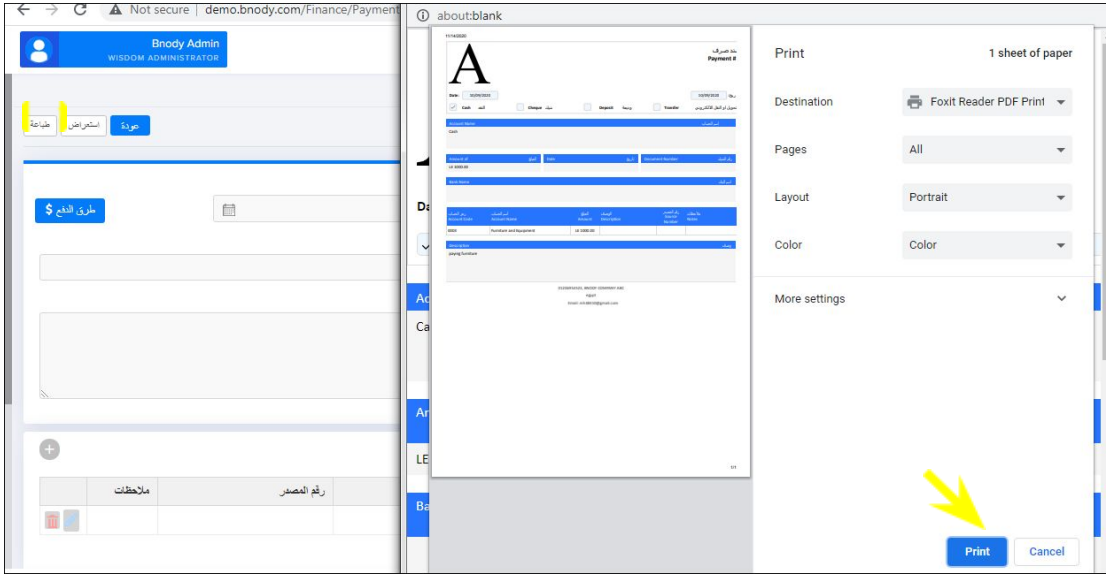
Not secure | demo.bnody.com/Finance/Payment

Bnody Admin
WISDOM ADMINISTRATOR

طباعة استعراض عودة

طرق الدفع $

ملاحظات
رقم المصدر

about:blank

11/14/2020

A

سند الصرف
Payment #

Date: 10/29/2020 التاريخ 10/29/2020

Cash النقد Cheque شيك Deposit وديعة Transfer تحويل أو النقل الالكتروني

Account Name اسم الحساب
Cash

Amount of المبلغ Date تاريخ Document Number رقم الوثيقة
LE 3000.00

Bank Name اسم البنك

| رقم الحساب Account Code | اسم الحساب Account Name | المبلغ Amount | الوصف Description | رقم المصدر Source Number | ملاحظات Notes |
|---|---|---|---|---|---|
| 3003 | Furniture and Equipment | LE 3000.00 | | | |

Description وصف
paying furniture

01206816323, WISDOM COMPANY ABC
egypt
Email: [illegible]@gmail.com

1/1

Print 1 sheet of paper

Destination Foxit Reader PDF Print

Pages All

Layout Portrait

Color Color

More settings

Print Cancel

Da
Ac
Ca
An
LE
Ba